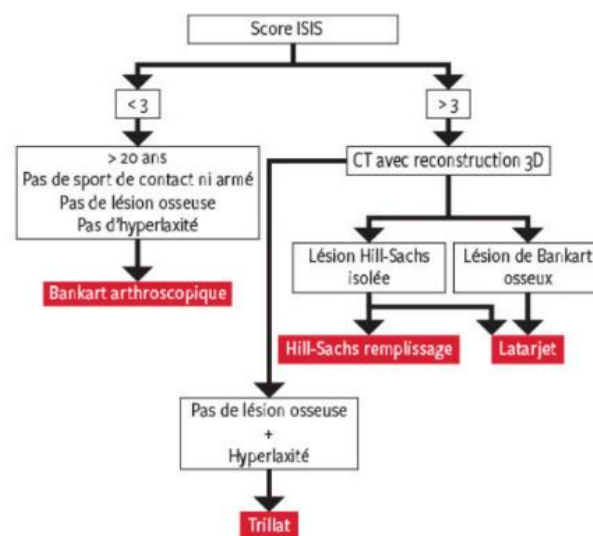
Score ISIS

< 3

> 3

> 20 ans
Pas de sport de contact ni armé
Pas de lésion osseuse
Pas d'hyperlaxité

Bankart arthroscopique

CT avec reconstruction 3D

Lésion Hill-Sachs isolée

Lésion de Bankart osseux

Hill-Sachs remplissage

Latarjet

Pas de lésion osseuse
+
Hyperlaxité

Trillat